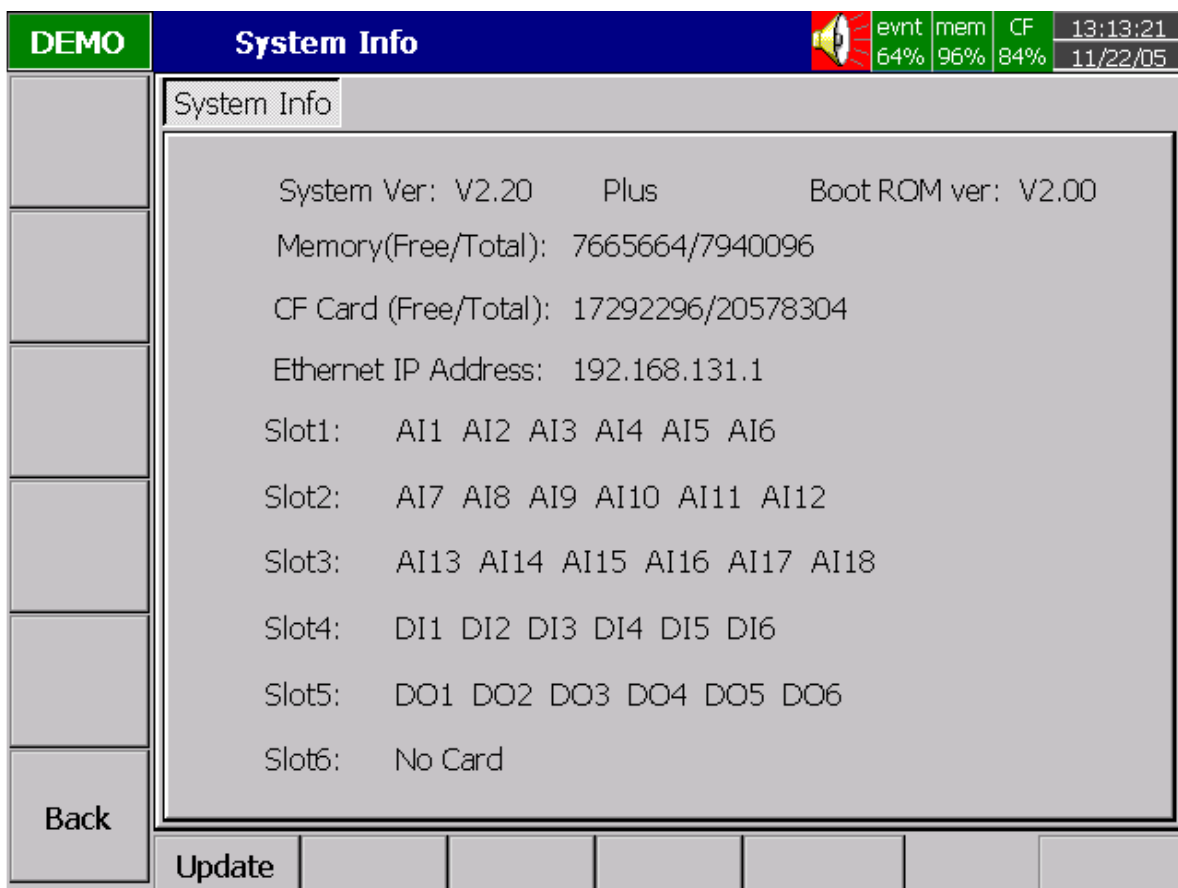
DEMO System Info

| evnt | mem | CF |
|---|---|---|
| 64% | 96% | 84% |

13:13:21
11/22/05

System Info

System Ver: V2.20 Plus Boot ROM ver: V2.00

Memory(Free/Total): 7665664/7940096

CF Card (Free/Total): 17292296/20578304

Ethernet IP Address: 192.168.131.1

Slot1: AI1 AI2 AI3 AI4 AI5 AI6

Slot2: AI7 AI8 AI9 AI10 AI11 AI12

Slot3: AI13 AI14 AI15 AI16 AI17 AI18

Slot4: DI1 DI2 DI3 DI4 DI5 DI6

Slot5: DO1 DO2 DO3 DO4 DO5 DO6

Slot6: No Card

Back

Update